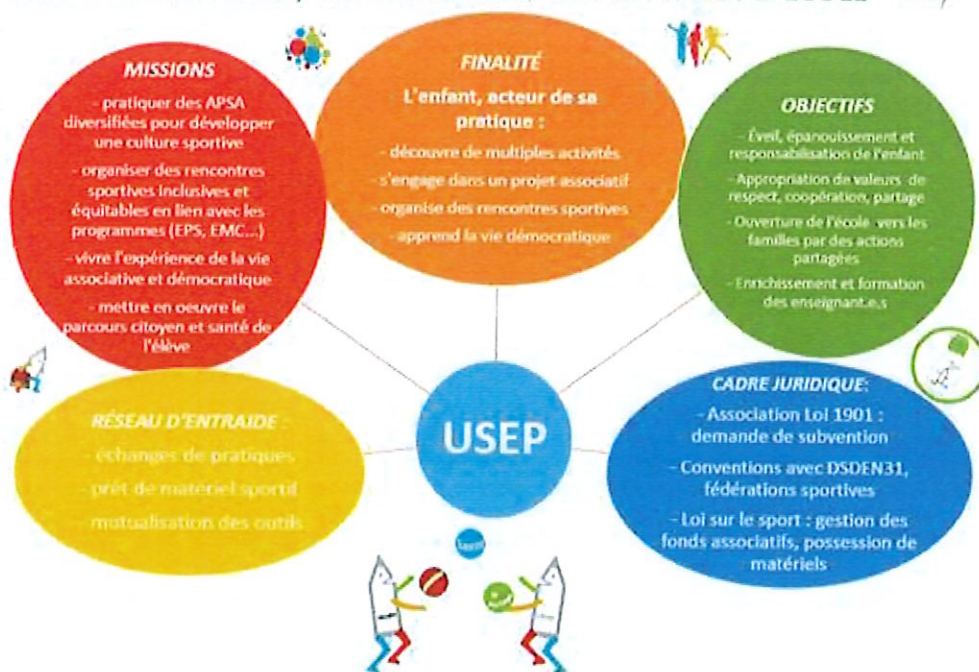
MISSIONS

- pratiquer des APSA diversifiées pour développer une culture sportive

- organiser des rencontres sportives inclusives et équitables en lien avec les programmes (EPS, EMC...)

- vivre l'expérience de la vie associative et démocratique

- mettre en oeuvre le parcours citoyen et santé de l'élève

FINALITÉ

L'enfant, acteur de sa pratique :

- découvre de multiples activités

- s'engage dans un projet associatif

- organise des rencontres sportives

- apprend la vie démocratique

OBJECTIFS

- Éveil, épanouissement et responsabilisation de l'enfant

- Appropriation de valeurs de respect, coopération, partage

- Ouverture de l'école vers les familles par des actions partagées

- Enrichissement et formation des enseignant.e.s

USEP

RÉSEAU D'ENTRAIDE :

- échanges de pratiques

- prêt de matériel sportif

- mutualisation des outils

CADRE JURIDIQUE:

- Association Loi 1901 : demande de subvention

- Conventions avec DSDEN31, fédérations sportives

- Loi sur le sport : gestion des fonds associatifs, possession de matériels